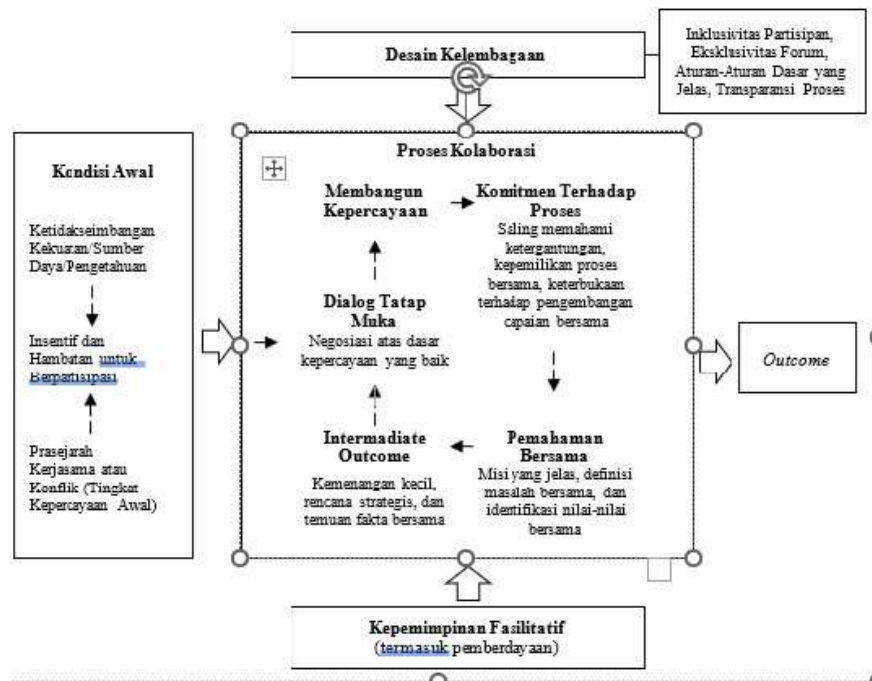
Desain Kelembagaan

Inklusivitas Partisipan, Eksklusivitas Forum, Aturan-Aturan Dasar yang Jelas, Transparansi Proses

Kondisi Awal

Ketidakseimbangan Kekuasaan/Sumber Daya/Pengetahuan

Insentif dan Hambatan untuk Berpartisipasi

Prasejarah Kerjasama atau Konflik (Tingkat Kepercayaan Awal)

Proses Kolaborasi

Membangun Kepercayaan

Komitmen Terhadap Proses
Saling memahami ketergantungan, kepemilikan proses bersama, keterbukaan terhadap pengembangan capaian bersama

Dialog Tatap Muka
Negosiasi atas dasar kepercayaan yang baik

Intermadiate Outcome
Kemenangan kecil, rencana strategis, dan temuan fakta bersama

Pemahaman Bersama
Misi yang jelas, definisi masalah bersama, dan identifikasi nilai-nilai bersama

Outcome

Kepemimpinan Fasilitatif
(termasuk pemberdayaan)